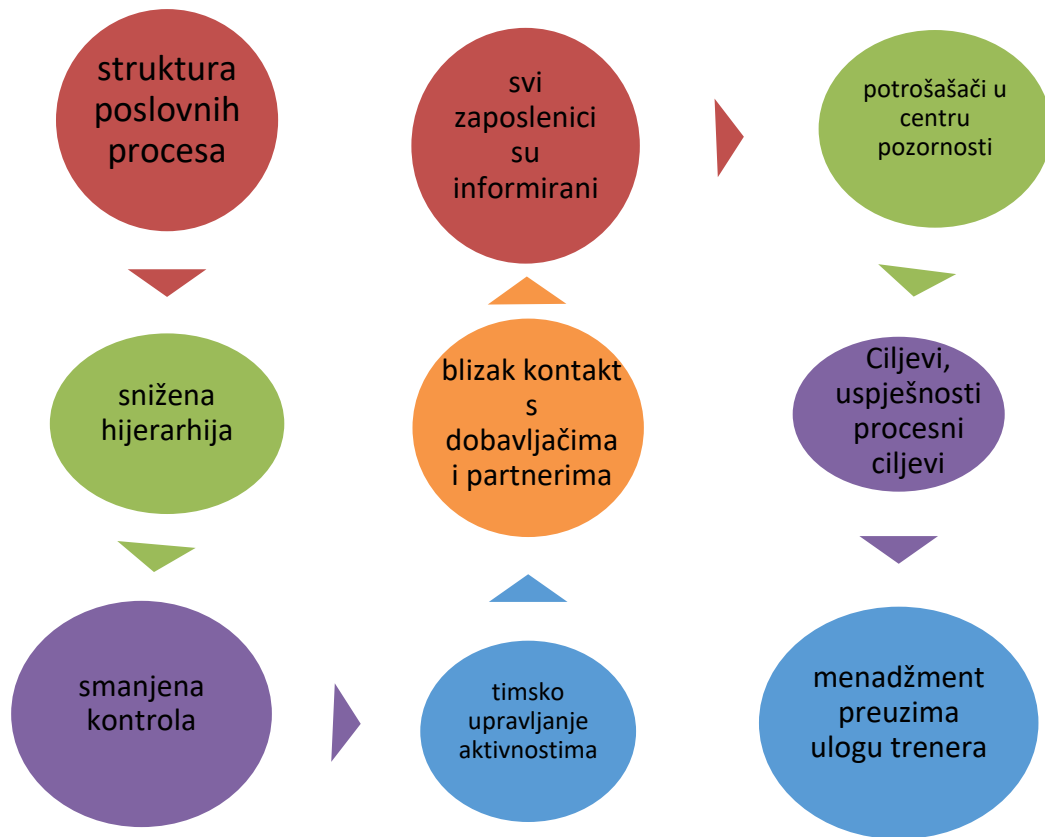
struktura poslovnih procesa

snižena hijerarhija

smanjena kontrola

timsko upravljanje aktivnostima

blizak kontakt s dobavljačima i partnerima

svi zaposlenici su informirani

potrošašači u centru pozornosti

Ciljevi, uspješnosti procesni ciljevi

menadžment preuzima ulogu trenera